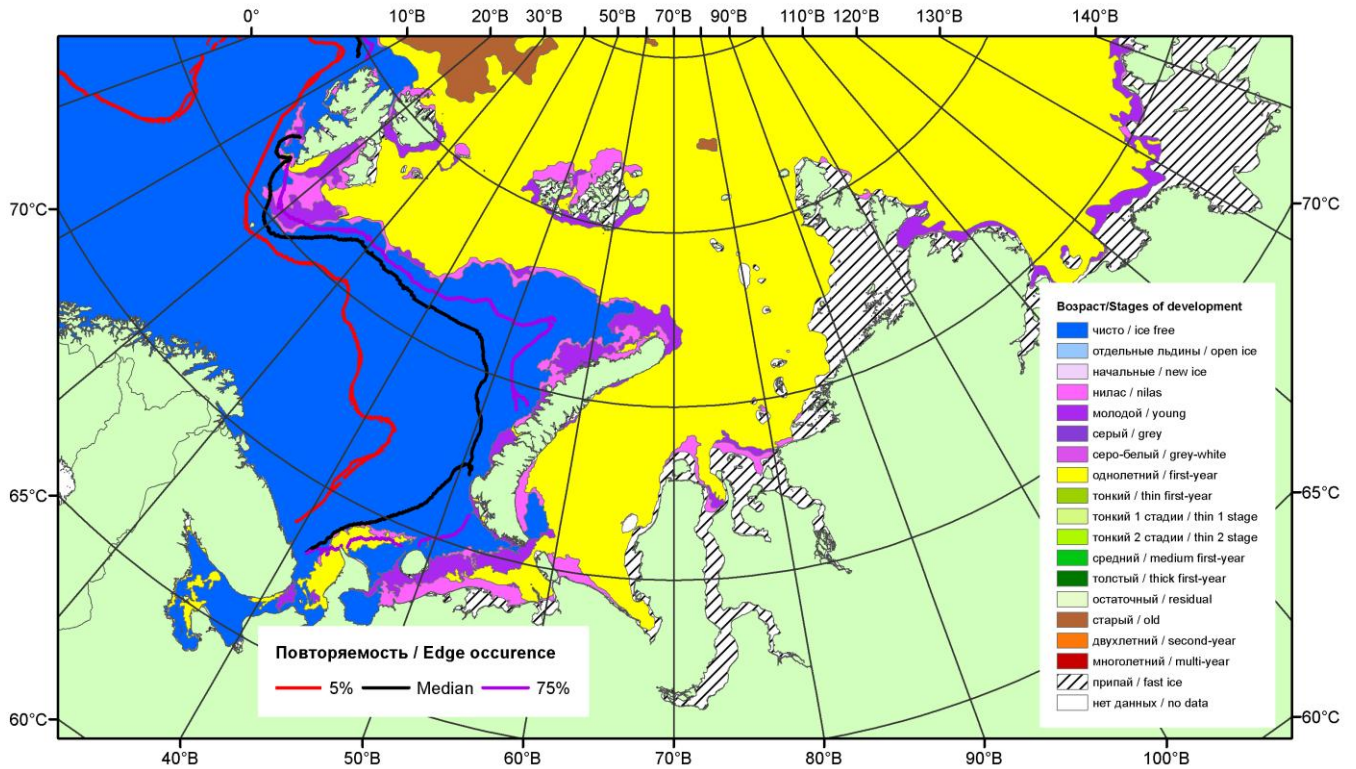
0° 10°В 20°В 30°В 50°В 70°В 90°В 110°В 120°В 130°В 140°В

70°С 65°С 60°С

70°С 65°С 60°С

40°В 50°В 60°В 70°В 80°В 90°В 100°В

Возраст/Stages of development
чисто / ice free
отдельные льдины / open ice
начальные / new ice
нилас / nilas
молодой / young
серый / grey
серо-белый / grey-white
однолетний / first-year
тонкий / thin first-year
тонкий 1 стадии / thin 1 stage
тонкий 2 стадии / thin 2 stage
средний / medium first-year
толстый / thick first-year
остаточный / residual
старый / old
двухлетний / second-year
многолетний / multi-year
припай / fast ice
нет данных / no data

Повторяемость / Edge occurence
5% Median 75%